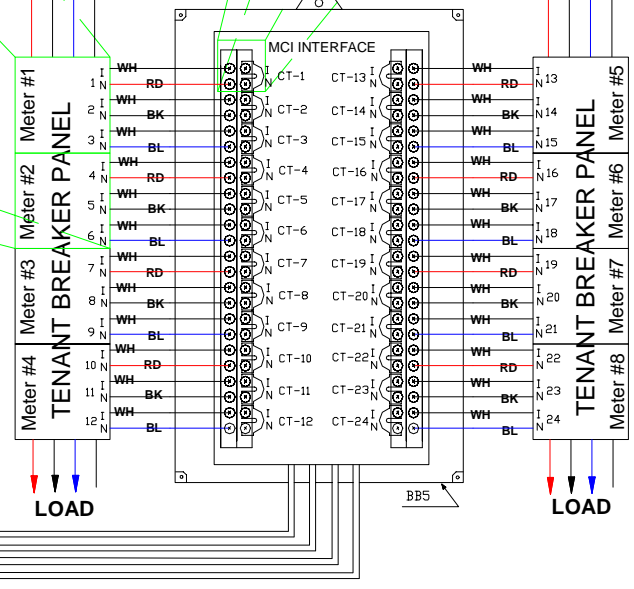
MCI INTERFACE

Meter #1
Meter #2
Meter #3
Meter #4
TENANT BREAKER PANEL

1 I N WH RD
2 I N WH BK
3 I N WH BL
4 I N WH RD
5 I N WH BK
6 I N WH BL
7 I N WH RD
8 I N WH BK
9 I N WH BL
10 I N WH RD
11 I N WH BK
12 I N WH BL

I N CT-1
I N CT-2
I N CT-3
I N CT-4
I N CT-5
I N CT-6
I N CT-7
I N CT-8
I N CT-9
I N CT-10
I N CT-11
I N CT-12

CT-13 I N
CT-14 I N
CT-15 I N
CT-16 I N
CT-17 I N
CT-18 I N
CT-19 I N
CT-20 I N
CT-21 I N
CT-22 I N
CT-23 I N
CT-24 I N

WH RD I N 13
WH BK I N 14
WH BL I N 15
WH RD I N 16
WH BK I N 17
WH BL I N 18
WH RD I N 19
WH BK I N 20
WH BL I N 21
WH RD I N 22
WH BK I N 23
WH BL I N 24

Meter #5
Meter #6
Meter #7
Meter #8
TENANT BREAKER PANEL

LOAD
BB5
LOAD